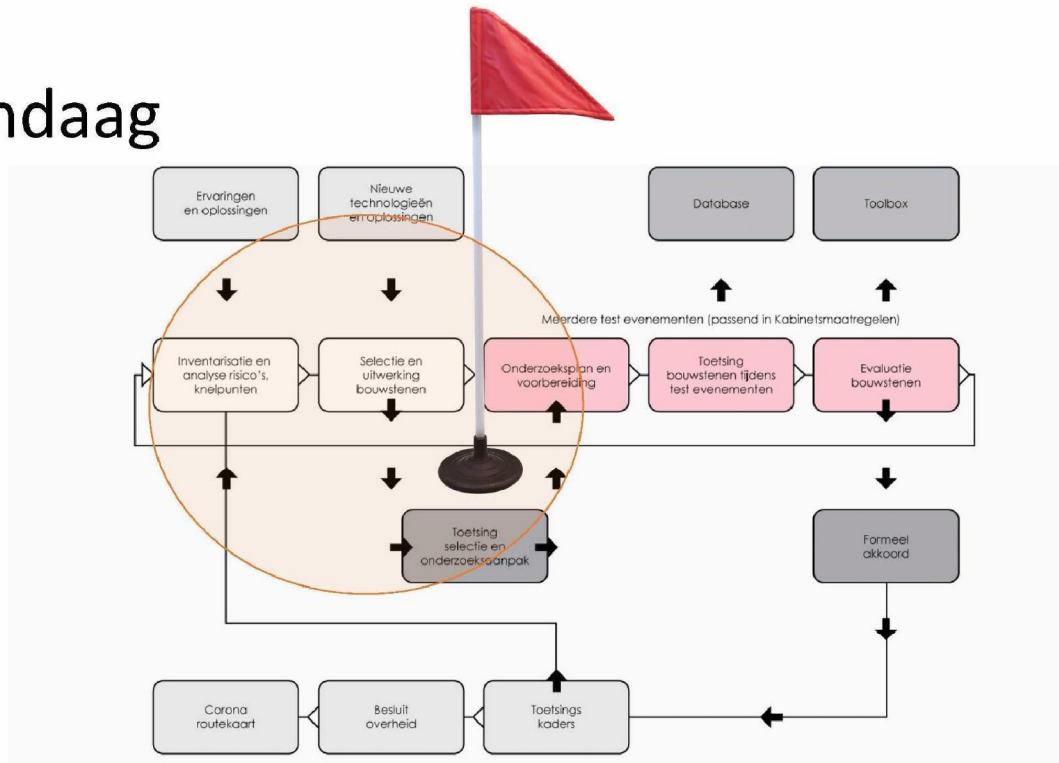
ndaag

Ervaringen en oplossingen

Nieuwe technologieën en oplossingen

Database

Toolbox

Meerdere test evenementen (passend in Kabinetsmaatregelen)

Inventarisatie en analyse risico's, knelpunten

Selectie en uitwerking bouwstenen

Onderzoeksplan en voorbereiding

Toetsing bouwstenen tijdens test evenementen

Evaluatie bouwstenen

Toetsing selectie en onderzoeksaanpak

Formeel akkoord

Corona routekaart

Besluit overheid

Toetsings kaders